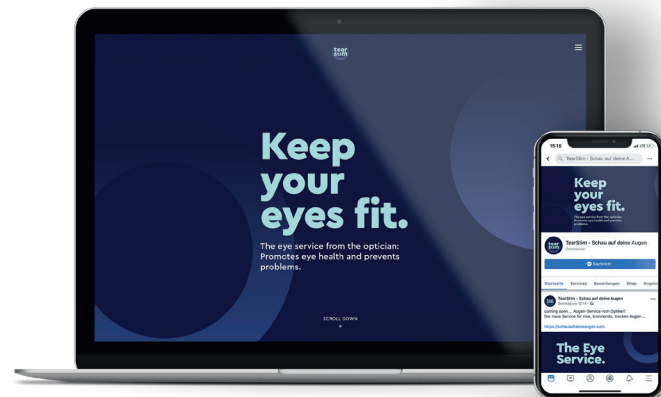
tear stim

Keep your eyes fit.

The eye service from the optician: Promotes eye health and prevents problems.

SCROLL DOWN

15:16

TearStim - Schau auf deine A...

Keep your eyes fit.

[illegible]

TearStim - Schau auf deine Augen

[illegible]

Nachricht

Startseite Services Bewertungen Shop Angebote

TearStim - Schau auf deine Augen

coming soon.... Augen-Service vom Optiker!
Der neue Service für rote, brennende, trockene Augen....

https://schauaufdeineaugen.com

The Eye Service.